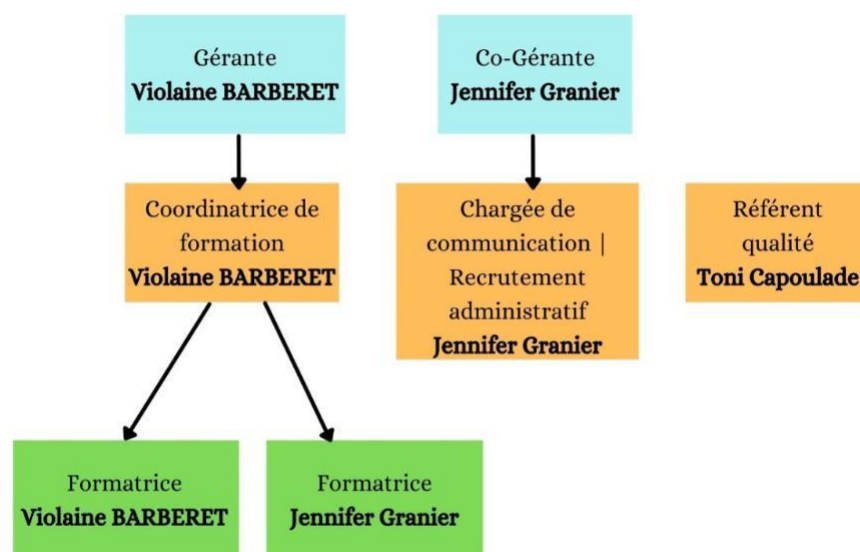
Gérante
**Violaine BARBERET**

Co-Gérante
**Jennifer Granier**

Coordinatrice de formation
**Violaine BARBERET**

Chargée de communication | Recrutement administratif
**Jennifer Granier**

Référent qualité
**Toni Capoulade**

Formatrice
**Violaine BARBERET**

Formatrice
**Jennifer Granier**